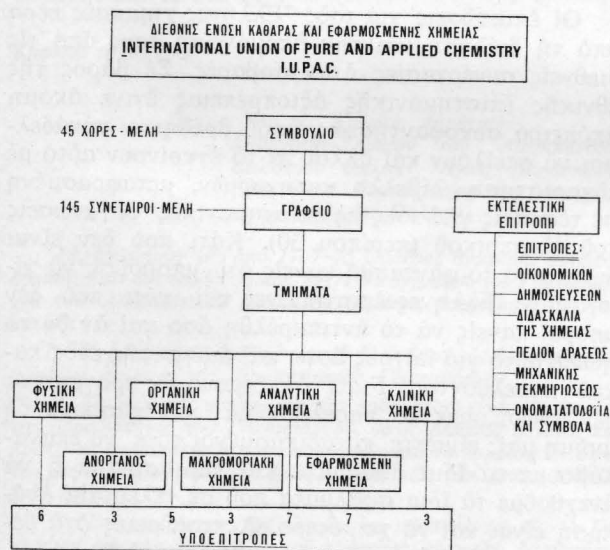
ΔΙΕΘΝΗΣ ΕΝΩΣΗ ΚΑΘΑΡΑΣ ΚΑΙ ΕΦΑΡΜΟΣΜΕΝΗΣ ΧΗΜΕΙΑΣ
INTERNATIONAL UNION OF PURE AND APPLIED CHEMISTRY
I.U.P.A.C.

45 ΧΩΡΕΣ - ΜΕΛΗ

ΣΥΜΒΟΥΛΙΟ

145 ΣΥΝΕΤΑΙΡΟΙ - ΜΕΛΗ

ΓΡΑΦΕΙΟ

ΕΚΤΕΛΕΣΤΙΚΗ ΕΠΙΤΡΟΠΗ

ΕΠΙΤΡΟΠΕΣ:
ΟΙΚΟΝΟΜΙΚΩΝ
ΔΗΜΟΣΙΕΥΣΕΩΝ
ΔΙΔΑΣΚΑΛΙΑ ΤΗΣ ΧΗΜΕΙΑΣ
ΠΕΔΙΟΝ ΔΡΑΣΕΩΣ
ΜΗΧΑΝΙΚΗΣ ΤΕΚΜΗΡΙΩΣΕΩΣ
ΟΝΟΜΑΤΟΛΟΓΙΑ ΚΑΙ ΣΥΜΒΟΛΑ

ΤΜΗΜΑΤΑ

ΦΥΣΙΚΗ ΧΗΜΕΙΑ

ΟΡΓΑΝΙΚΗ ΧΗΜΕΙΑ

ΑΝΑΛΥΤΙΚΗ ΧΗΜΕΙΑ

ΚΛΙΝΙΚΗ ΧΗΜΕΙΑ

ΑΝΟΡΓΑΝΟΣ ΧΗΜΕΙΑ

ΜΑΚΡΟΜΟΡΙΑΚΗ ΧΗΜΕΙΑ

ΕΦΑΡΜΟΣΜΕΝΗ ΧΗΜΕΙΑ

6 3 5 3 7 7 3

ΥΠΟΕΠΙΤΡΟΠΕΣ